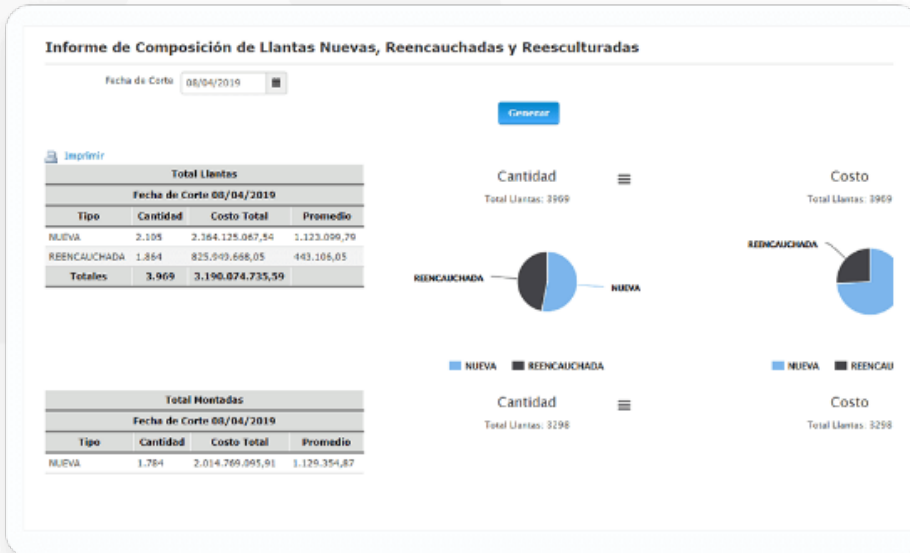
Informe de Composición de Llantas Nuevas, Reencauchadas y Reesculturadas

Fecha de Corte 08/04/2019

Generar

Imprimir

| Total Llantas | | | |
|---|---|---|---|
| Fecha de Corte 08/04/2019 | | | |
| Tipo | Cantidad | Costo Total | Promedio |
| NUEVA | 2.105 | 2.364.125.067,54 | 1.123.099,79 |
| REENCAUCHADA | 1.864 | 825.949.668,05 | 443.106,05 |
| Totales | 3.969 | 3.190.074.735,59 | |

Cantidad

Total Llantas: 3969

REENCAUCHADA

NUEVA

NUEVA REENCAUCHADA

Costo

Total Llantas: 3969

REENCAUCHADA

NUEVA REENCAU

| Total Montadas | | | |
|---|---|---|---|
| Fecha de Corte 08/04/2019 | | | |
| Tipo | Cantidad | Costo Total | Promedio |
| NUEVA | 1.784 | 2.014.769.095,91 | 1.129.354,87 |

Cantidad

Total Llantas: 3298

Costo

Total Llantas: 3298